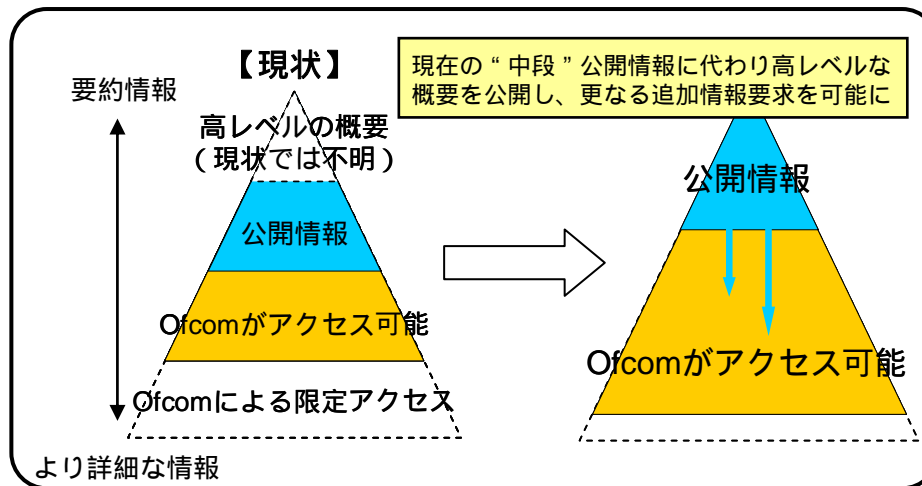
【現状】

要約情報

高レベルの概要
（現状では不明）

公開情報

Ofcomがアクセス可能

Ofcomによる限定アクセス

より詳細な情報

現在の“中段”公開情報に代わり高レベルな概要を公開し、更なる追加情報要求を可能に

公開情報

Ofcomがアクセス可能